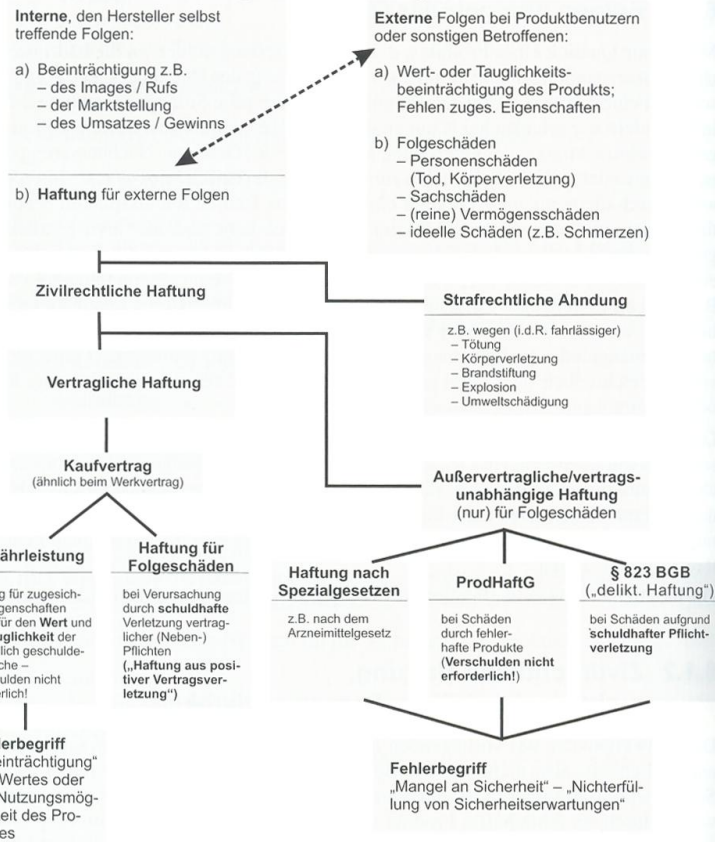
Interne, den Hersteller selbst treffende Folgen:

a) Beeinträchtigung z.B.
– des Images / Rufs
– der Marktstellung
– des Umsatzes / Gewinns

b) Haftung für externe Folgen

Externe Folgen bei Produktbenutzern oder sonstigen Betroffenen:

a) Wert- oder Tauglichkeitsbeeinträchtigung des Produkts; Fehlen zuges. Eigenschaften

b) Folgeschäden
– Personenschäden (Tod, Körperverletzung)
– Sachschäden
– (reine) Vermögensschäden
– ideelle Schäden (z.B. Schmerzen)

Zivilrechtliche Haftung

Strafrechtliche Ahndung

z.B. wegen (i.d.R. fahrlässiger)
– Tötung
– Körperverletzung
– Brandstiftung
– Explosion
– Umweltschädigung

Vertragliche Haftung

Kaufvertrag
(ähnlich beim Werkvertrag)

ährleistung

g für zugesich- igenschaften ür den Wert und uglichkeit der lich geschulde- che – ulden nicht rlich!

Haftung für Folgeschäden

bei Verursachung durch schuldhafte Verletzung vertraglicher (Neben-) Pflichten („Haftung aus positiver Vertragsverletzung“)

erbegriff
einträchtigung“ Wertes oder Nutzungsmög- eit des Pro- es

Außervertragliche/vertragsunabhängige Haftung
(nur) für Folgeschäden

Haftung nach Spezialgesetzen

z.B. nach dem Arzneimittelgesetz

ProdHaftG

bei Schäden durch fehlerhafte Produkte (Verschulden nicht erforderlich!)

§ 823 BGB
(„delikt. Haftung“)

bei Schäden aufgrund schuldhafter Pflichtverletzung

Fehlerbegriff
„Mangel an Sicherheit“ – „Nichterfüllung von Sicherheitserwartungen“